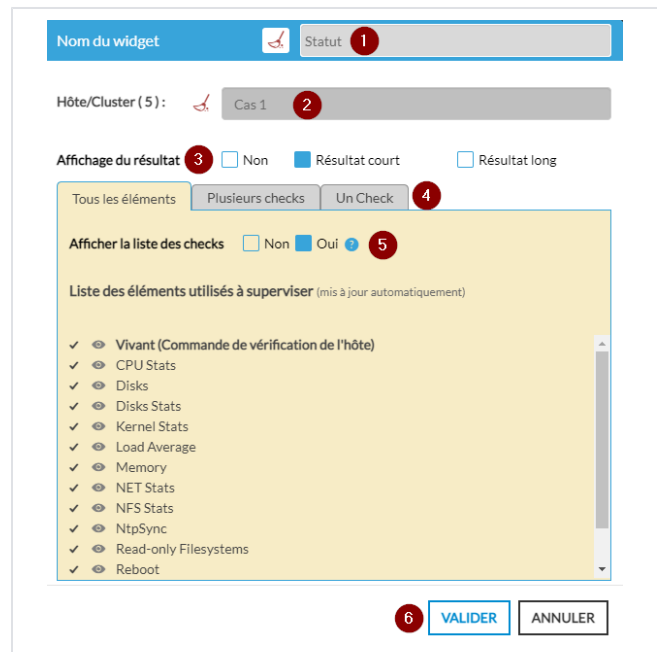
Nom du widget Statut 1

Hôte/Cluster ( 5 ) : Cas 1 2

Affichage du résultat 3 Non Résultat court Résultat long

Tous les éléments Plusieurs checks Un Check 4

Afficher la liste des checks Non Oui ? 5

Liste des éléments utilisés à superviser (mis à jour automatiquement)

✓ Vivant (Commande de vérification de l'hôte)
✓ CPU Stats
✓ Disks
✓ Disks Stats
✓ Kernel Stats
✓ Load Average
✓ Memory
✓ NET Stats
✓ NFS Stats
✓ NtpSync
✓ Read-only Filesystems
✓ Reboot

6 VALIDER ANNULER